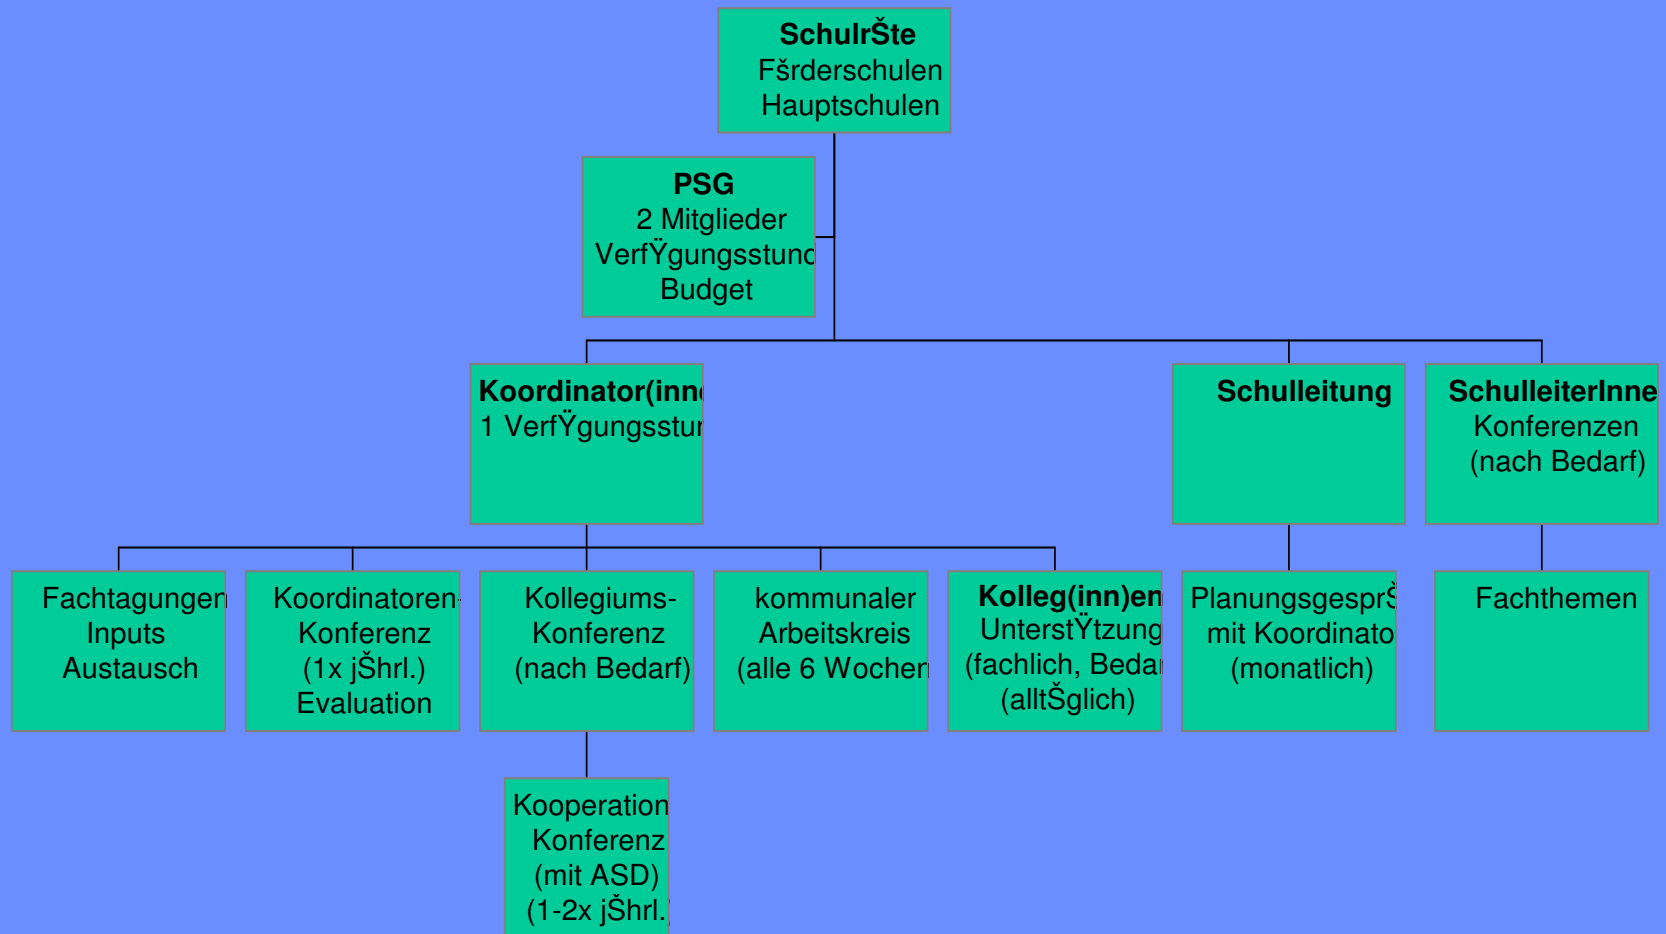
SchulrŠte
Fšrderschulen
Hauptschulen

PSG
2 Mitglieder
VerfŸgungsstund
Budget

Koordinator(inn
1 VerfŸgungsstun

Schulleitung

SchulleiterInne
Konferenzen
(nach Bedarf)

Fachtagungen
Inputs
Austausch

Koordinatoren-
Konferenz
(1x jŠhrl.)
Evaluation

Kollegiums-
Konferenz
(nach Bedarf)

kommunaler
Arbeitskreis
(alle 6 Wochen

Kolleg(inn)en
UnterstŸtzung
(fachlich, Bedar
(alltŠglich)

PlanungsgesprŠ
mit Koordinato
(monatlich)

Fachthemen

Kooperation
Konferenz
(mit ASD)
(1-2x jŠhrl.)